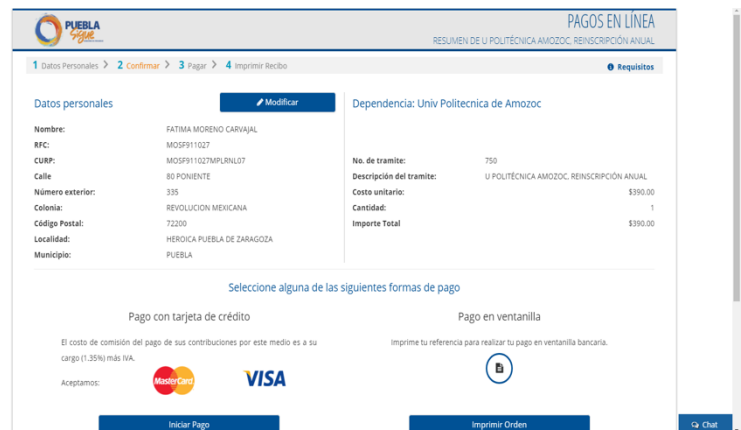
PUEBLA Sigue

PAGOS EN LÍNEA

RESUMEN DE U POLITÉCNICA AMOZOC, REINSCRIPCIÓN ANUAL

1 Datos Personales > 2 Confirmar > 3 Pagar > 4 Imprimir Recibo

Requisitos

Datos personales

Modificar

| Nombre: | FATIMA MORENO CARVAJAL |
|---|---|
| RFC: | MOSF911027 |
| CURP: | MOSF911027MPLRNL07 |
| Calle | 80 PONIENTE |
| Número exterior: | 335 |
| Colonia: | REVOLUCION MEXICANA |
| Código Postal: | 72200 |
| Localidad: | HEROICA PUEBLA DE ZARAGOZA |
| Municipio: | PUEBLA |

Dependencia: Univ Politecnica de Amozoc

| No. de tramite: | 750 |
|---|---|
| Descripción del tramite: | U POLITÉCNICA AMOZOC, REINSCRIPCIÓN ANUAL |
| Costo unitario: | $390.00 |
| Cantidad: | 1 |
| Importe Total | $390.00 |

Seleccione alguna de las siguientes formas de pago

Pago con tarjeta de crédito

El costo de comisión del pago de sus contribuciones por este medio es a su cargo (1.35%) más IVA.

Aceptamos: MasterCard VISA

Iniciar Pago

Pago en ventanilla

Imprime tu referencia para realizar tu pago en ventanilla bancaria.

Imprimir Orden

Chat